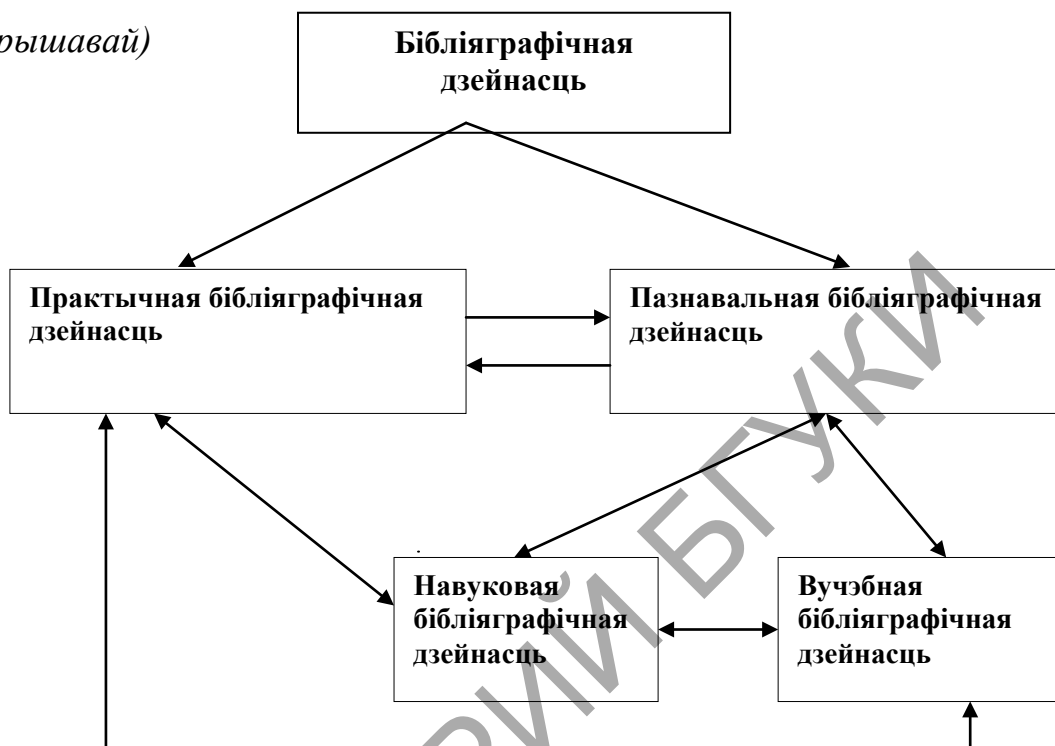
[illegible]рышавай)

Бібліяграфічная дзейнасць

Практычная бібліяграфічная дзейнасць

Пазнавальная бібліяграфічная дзейнасць

Навуковая бібліяграфічная дзейнасць

Вучэбная бібліяграфічная дзейнасць

РЕПОЗИТОРИЙ БГУКИ